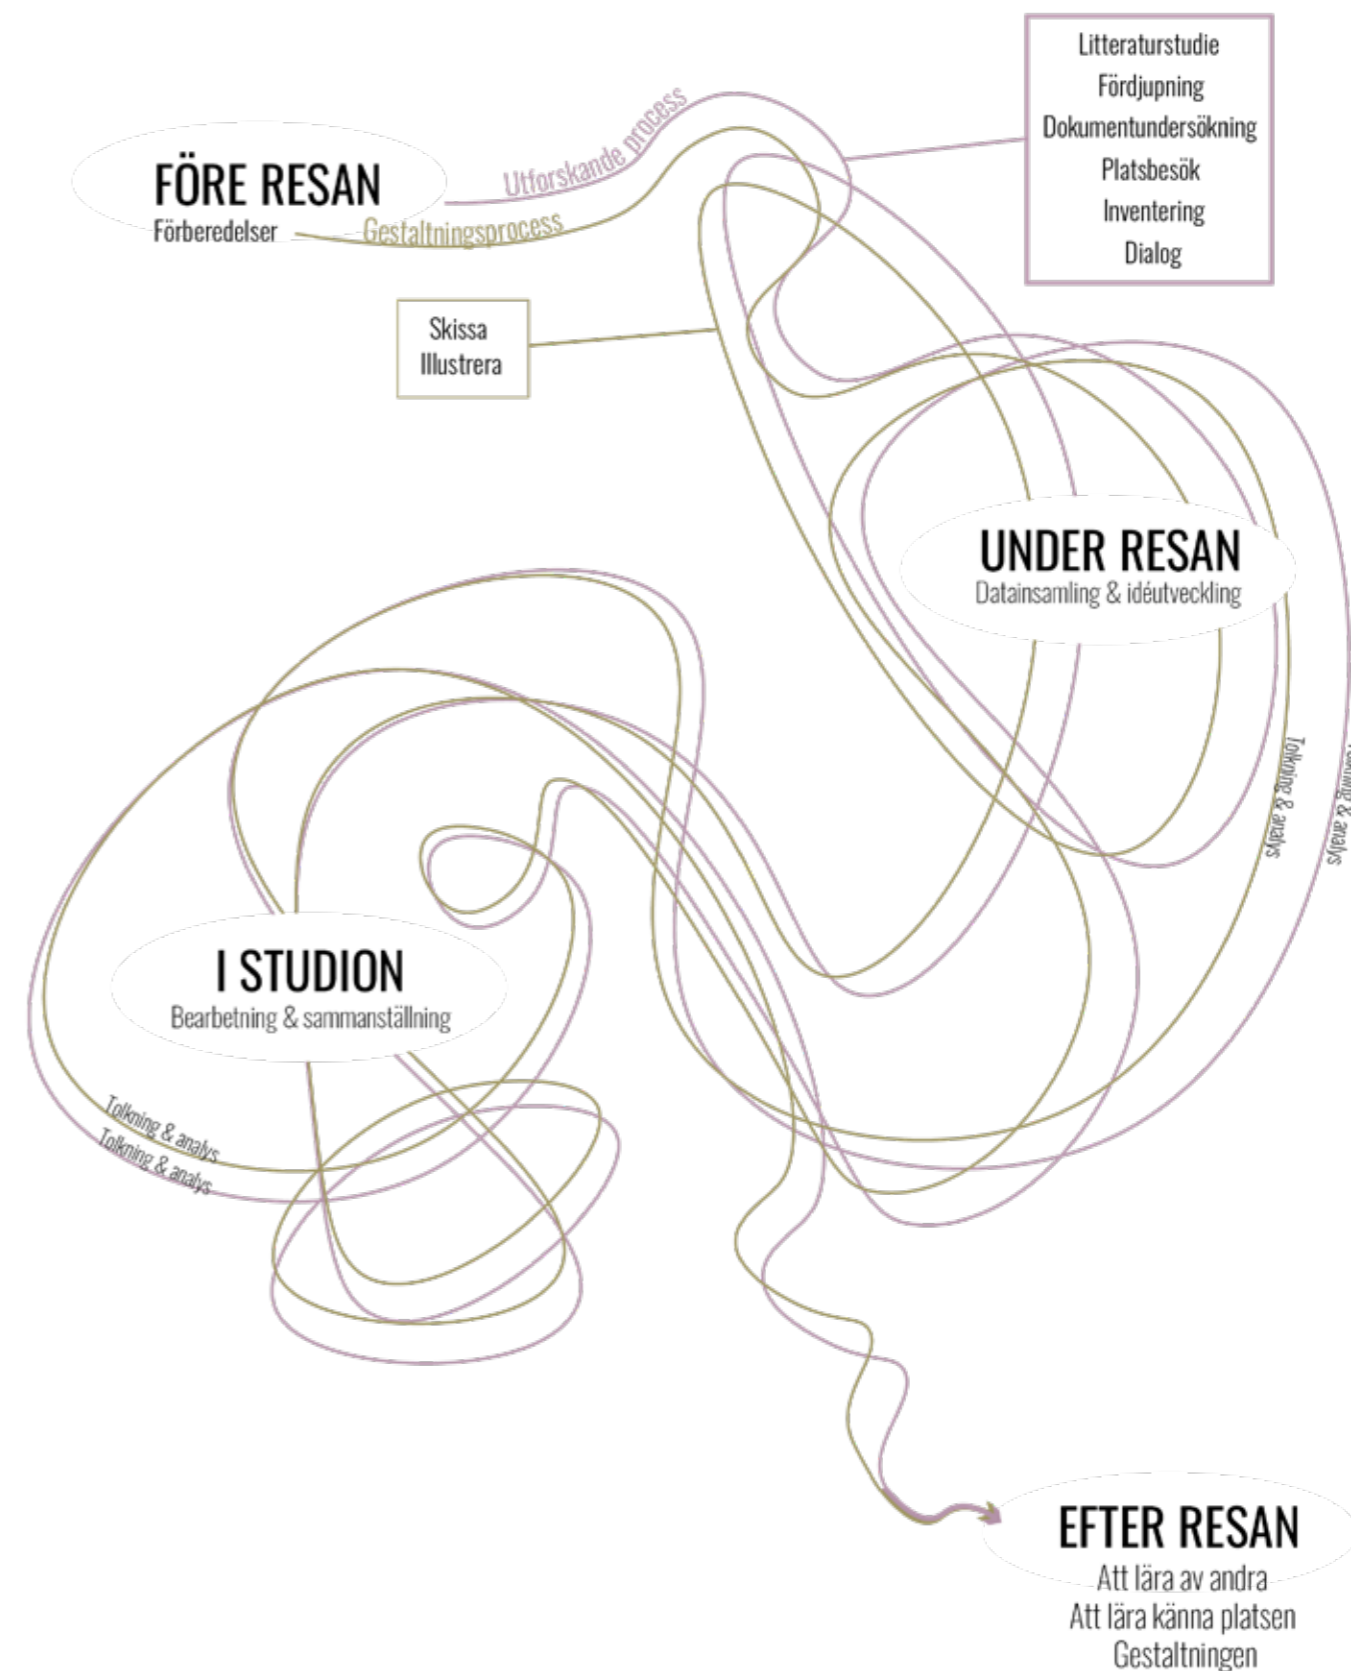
Litteraturstudie
Fördjupning
Dokumentundersökning
Platsbesök
Inventering
Dialog

FÖRE RESAN
Förberedelser

Utforskande process
Gestaltningsprocess

Skissa
Illustrera

UNDER RESAN
Datainsamling & idéutveckling

Tolkning & analys
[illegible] & analys

I STUDION
Bearbetning & sammanställning

Tolkning & analys
Tolkning & analys

EFTER RESAN
Att lära av andra
Att lära känna platsen
Gestaltningen